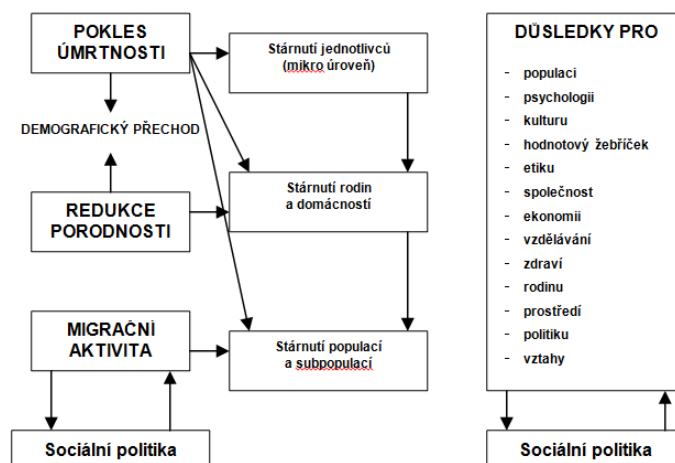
POKLES ÚMRTNOSTI

DEMOGRAFICKÝ PŘECHOD

REDUKCE PORODNOSTI

MIGRAČNÍ AKTIVITA

Sociální politika

Stárnutí jednotlivců (mikro úroveň)

Stárnutí rodin a domácností

Stárnutí populací a subpopulací

DŮSLEDKY PRO

- populaci
- psychologii
- kulturu
- hodnotový žebříček
- etiku
- společnost
- ekonomii
- vzdělávání
- zdraví
- rodinu
- prostředí
- politiku
- vztahy

Sociální politika